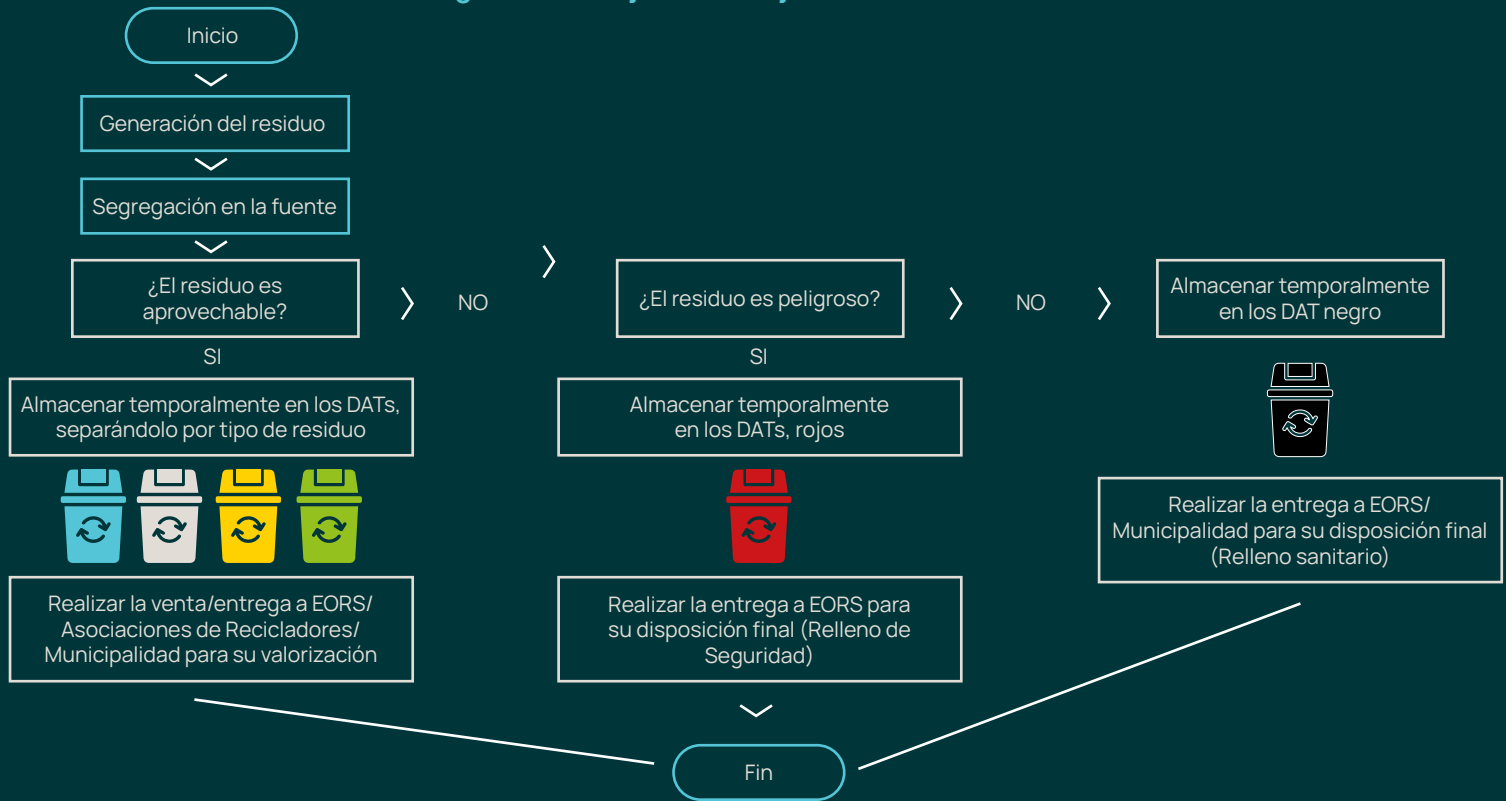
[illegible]

Inicio

Generación del residuo

Segregación en la fuente

¿El residuo es aprovechable?

NO

SI

Almacenar temporalmente en los DATs, separándolo por tipo de residuo

Realizar la venta/entrega a EORS/ Asociaciones de Recicladores/ Municipalidad para su valorización

¿El residuo es peligroso?

NO

SI

Almacenar temporalmente en los DATs, rojos

Realizar la entrega a EORS para su disposición final (Relleno de Seguridad)

Almacenar temporalmente en los DAT negro

Realizar la entrega a EORS/ Municipalidad para su disposición final (Relleno sanitario)

Fin